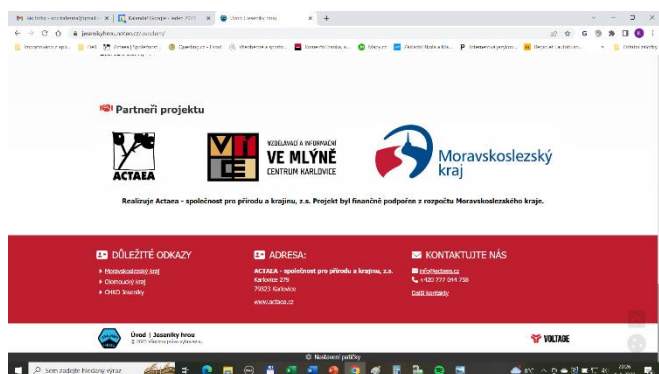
Partneři projektu

ACTAEA

VZDĚLÁVÁNÍ A INFORMACE
VE MLÝNĚ
CENTRUM KARLOVICE

Moravskoslezský kraj

Realizuje Actaea - společnost pro přírodu a krajinu, z.s. Projekt byl finančně podpořen z rozpočtu Moravskoslezského kraje.

DŮLEŽITÉ ODKAZY
Moravskoslezský kraj
Olomoucký kraj
CHKO Jeseníky

ADRESA:
ACTAEA - společnost pro přírodu a krajinu, z.s.
Karlovice 279
79323 Karlovice
www.actaea.cz

KONTAKTUJTE NÁS
info@actaea.cz
+420 777 014 738
Další kontakty

Úvod | Jeseníky hrou
© 2021 Všechna práva vyhrazena.

VOLTADE

Nastavení paměti

Sem zadejte hledaný výraz

jesenikyhrou.actaea.cz/uvod/